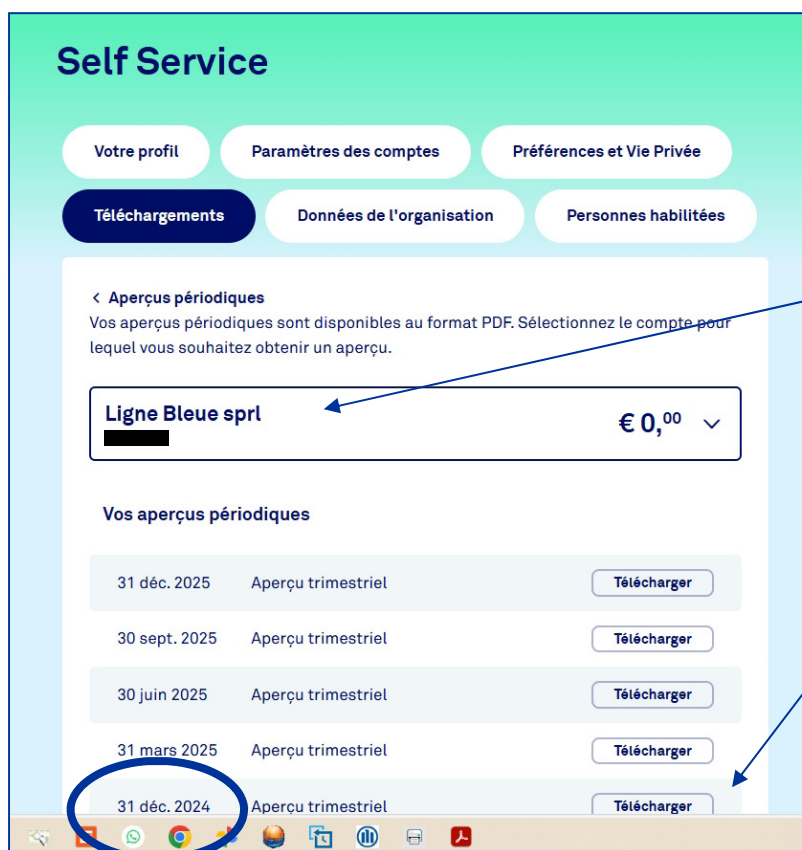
Self Service

Votre profil
Paramètres des comptes
Préférences et Vie Privée
Téléchargements
Données de l'organisation
Personnes habilitées

< Aperçus périodiques
Vos aperçus périodiques sont disponibles au format PDF. Sélectionnez le compte pour lequel vous souhaitez obtenir un aperçu.

Ligne Bleue sprl
€ 0,$^{00}$

Vos aperçus périodiques

| | | |
|---|---|---|
| 31 déc. 2025 | Aperçu trimestriel | Télécharger |
| 30 sept. 2025 | Aperçu trimestriel | Télécharger |
| 30 juin 2025 | Aperçu trimestriel | Télécharger |
| 31 mars 2025 | Aperçu trimestriel | Télécharger |
| 31 déc. 2024 | Aperçu trimestriel | Télécharger |